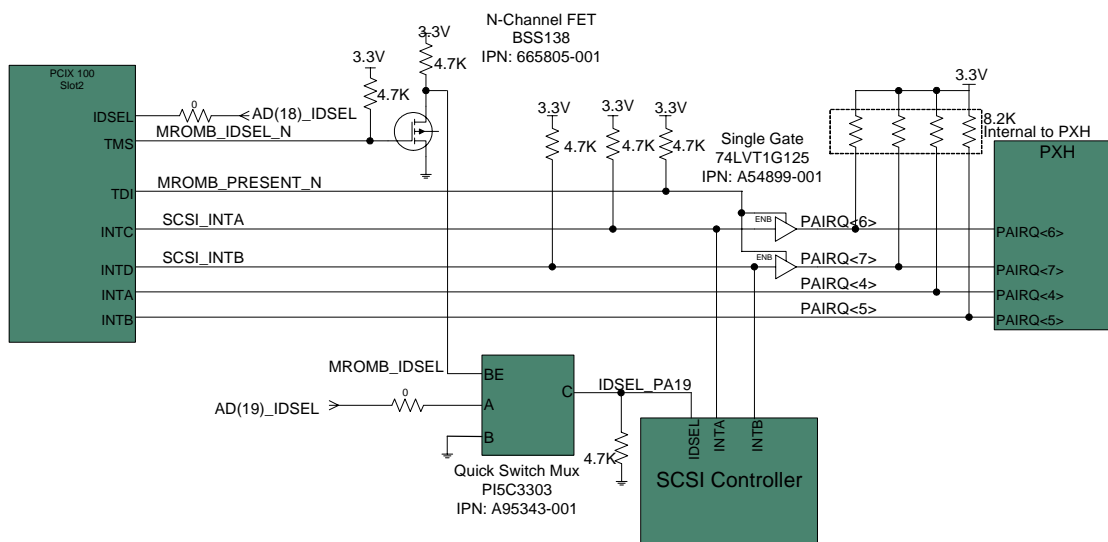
N-Channel FET
BSS138
IPN: 665805-001

3.3V
3.3V
4.7K
4.7K

PCIX 100
Slot2

IDSEL
0
AD(18)_IDSEL
TMS
MROMB_IDSEL_N
TDI
MROMB_PRESENT_N
INTC
SCSI_INTA
INTD
SCSI_INTB
INTA
INTB

3.3V
3.3V
3.3V
4.7K
4.7K
4.7K

Single Gate
74LVT1G125
IPN: A54899-001

3.3V
8.2K
Internal to PXH

PXH

ENB
PAIRQ<6>
ENB
PAIRQ<7>
PAIRQ<4>
PAIRQ<5>

PAIRQ<6>
PAIRQ<7>
PAIRQ<4>
PAIRQ<5>

MROMB_IDSEL
BE
C
IDSEL_PA19
AD(19)_IDSEL
0
A
B
4.7K

Quick Switch Mux
PI5C3303
IPN: A95343-001

IDSEL
INTA
INTB
SCSI Controller